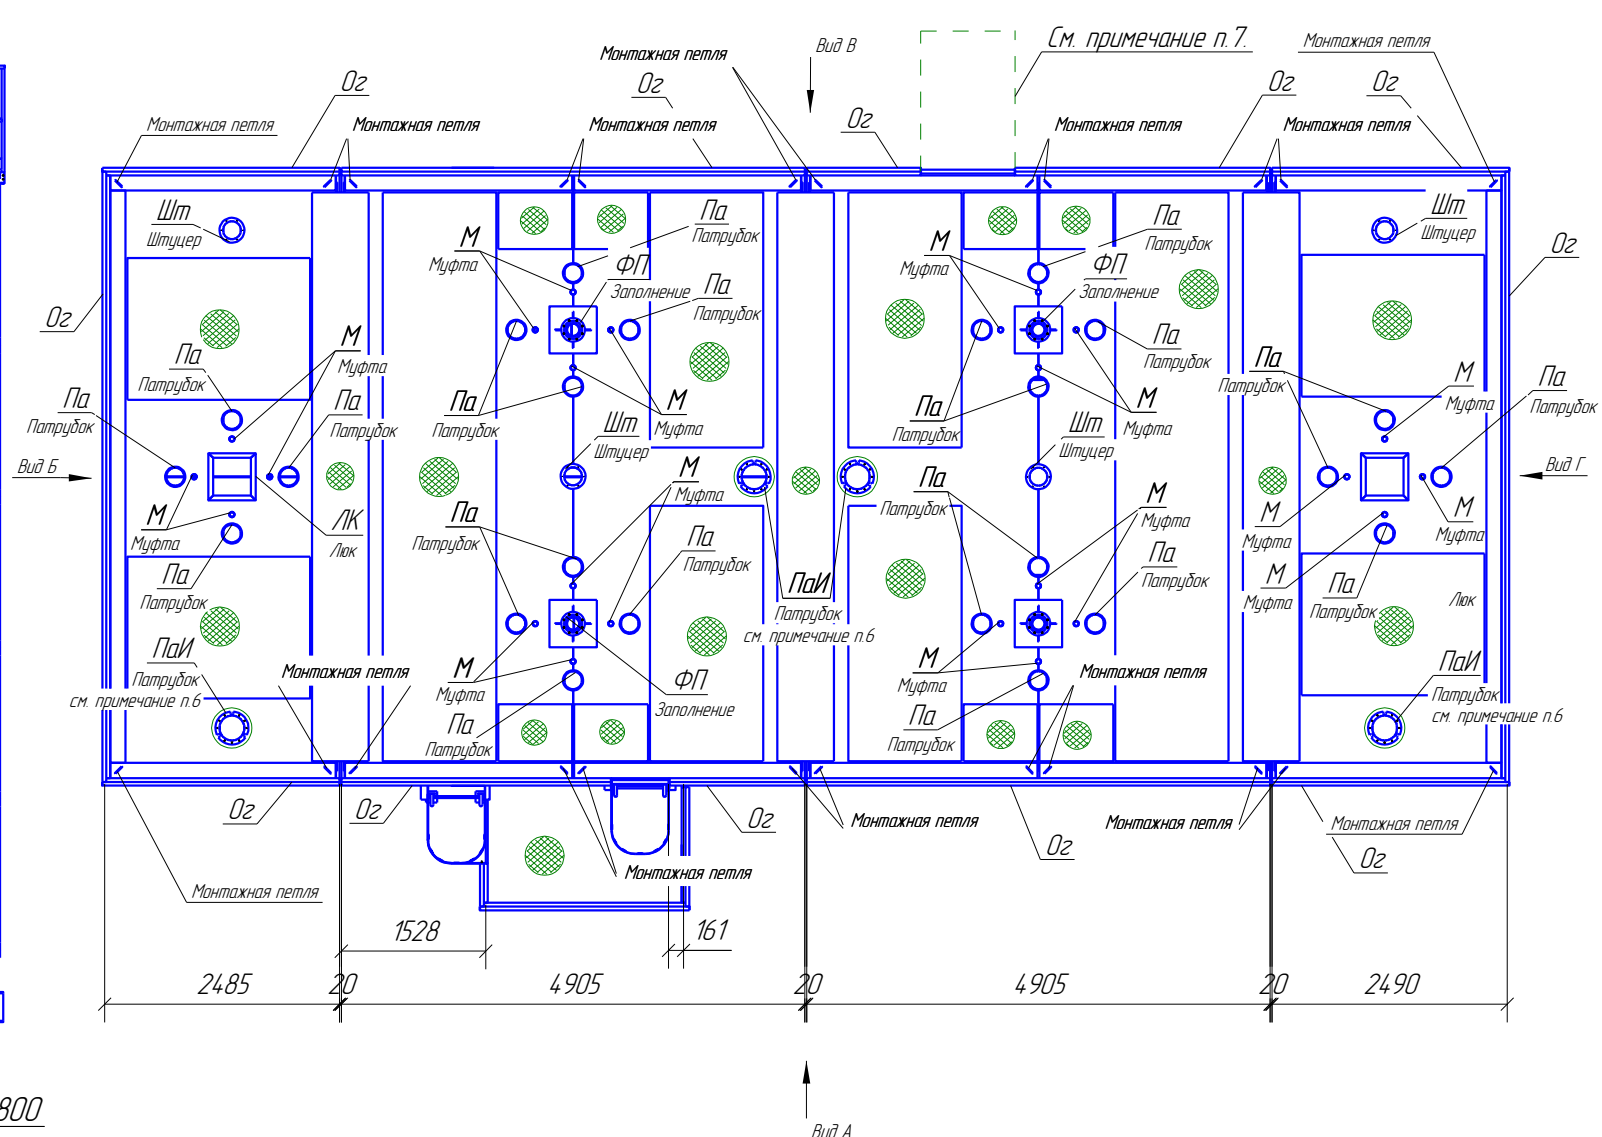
Монтажная петля
Вид В
См. примечание п.7
Монтажная петля
Ог
Ог
Ог
Ог
Ог
Монтажная петля
Монтажная петля
Монтажная петля
Монтажная петля
Монтажная петля
Монтажная петля
Шт
Штуцер
М
Муфта
Па
Патрубок
ФП
Заполнение
Па
Патрубок
М
Муфта
Па
Патрубок
ФП
Заполнение
Шт
Штуцер
Ог
Ог
Па
Патрубок
М
Муфта
Па
Патрубок
Па
Патрубок
М
Муфта
Па
Патрубок
Па
Патрубок
М
Муфта
Шт
Штуцер
Па
Патрубок
М
Муфта
Па
Патрубок
Па
Патрубок
М
Муфта
Шт
Штуцер
Па
Патрубок
Вид Б
М
Муфта
ЛК
Люк
Па
Патрубок
М
Муфта
Па
Патрубок
Па
Патрубок
М
Муфта
Па
Патрубок
Вид Г
М
Муфта
Па
Патрубок
ПаИ
Патрубок
см. примечание п.6
М
Муфта
М
Муфта
Па
Патрубок
Люк
Па
Патрубок
ПаИ
Патрубок
см. примечание п.6
Монтажная петля
М
Муфта
Па
Патрубок
ФП
Заполнение
М
Муфта
Па
Патрубок
Монтажная петля
ПаИ
Патрубок
см. примечание п.6
Ог
Ог
Ог
Монтажная петля
Монтажная петля
Монтажная петля
Ог
Ог
Монтажная петля
Монтажная петля
1528
161
2485
20
4905
20
4905
20
2490
800
Вид А